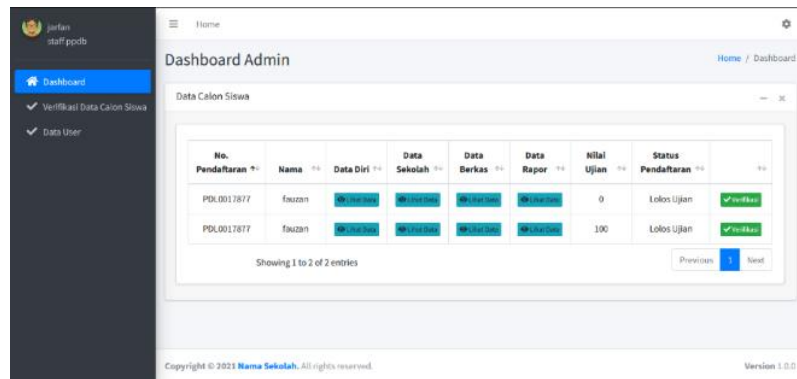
jerfan
staff ppdb

Dashboard
Verifikasi Data Calon Siswa
Data User

Home

Dashboard Admin

Home / Dashboard

Data Calon Siswa

| No. Pendaftaran | Nama | Data Diri | Data Sekolah | Data Berkas | Data Rapor | Nilai Ujian | Status Pendaftaran | |
|---|---|---|---|---|---|---|---|---|
| PDL0017877 | fauzan | Lihat Data | Lihat Data | Lihat Data | Lihat Data | 0 | Lolos Ujian | Verifikasi |
| PDL0017877 | fauzan | Lihat Data | Lihat Data | Lihat Data | Lihat Data | 100 | Lolos Ujian | Verifikasi |

Showing 1 to 2 of 2 entries

Previous 1 Next

Copyright © 2021 Nama Sekolah. All rights reserved.

Version 1.0.0